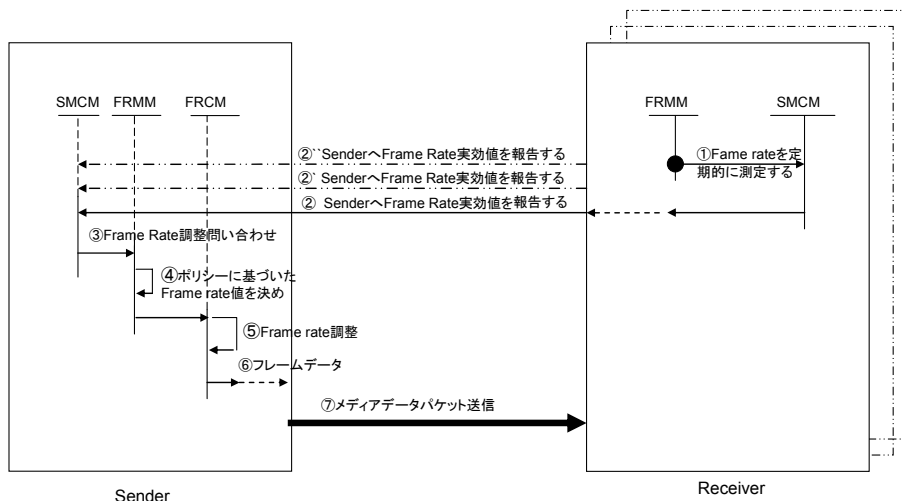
SMCM FRMM FRCM

FRMM SMCM

②``SenderへFrame Rate実効値を報告する

①Fame rateを定期的に測定する

②` SenderへFrame Rate実効値を報告する

② SenderへFrame Rate実効値を報告する

③Frame Rate調整問い合わせ

④ポリシーに基づいたFrame rate値を決め

⑤Frame rate調整

⑥フレームデータ

⑦メディアデータパケット送信

Sender

Receiver